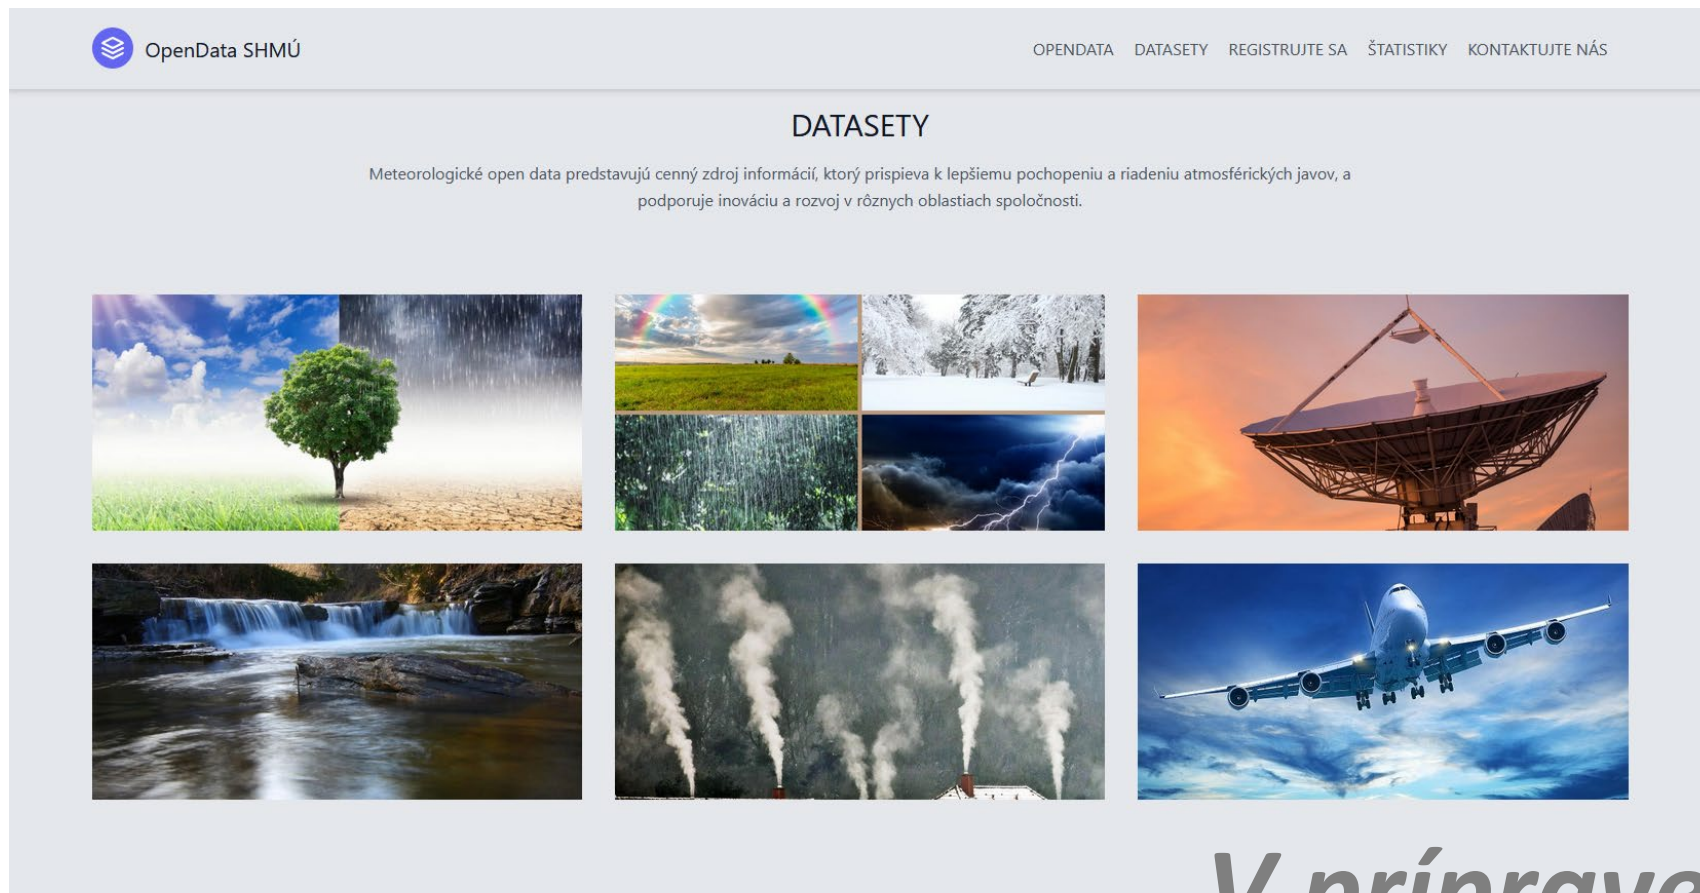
OpenData SHMÚ

OPENDATA DATASETY REGISTRUJTE SA ŠTATISTIKY KONTAKTUJTE NÁS

DATASETY

Meteorologické open data predstavujú cenný zdroj informácií, ktorý prispieva k lepšiemu pochopeniu a riadeniu atmosférických javov, a podporuje inováciu a rozvoj v rôznych oblastiach spoločnosti.

V príprave